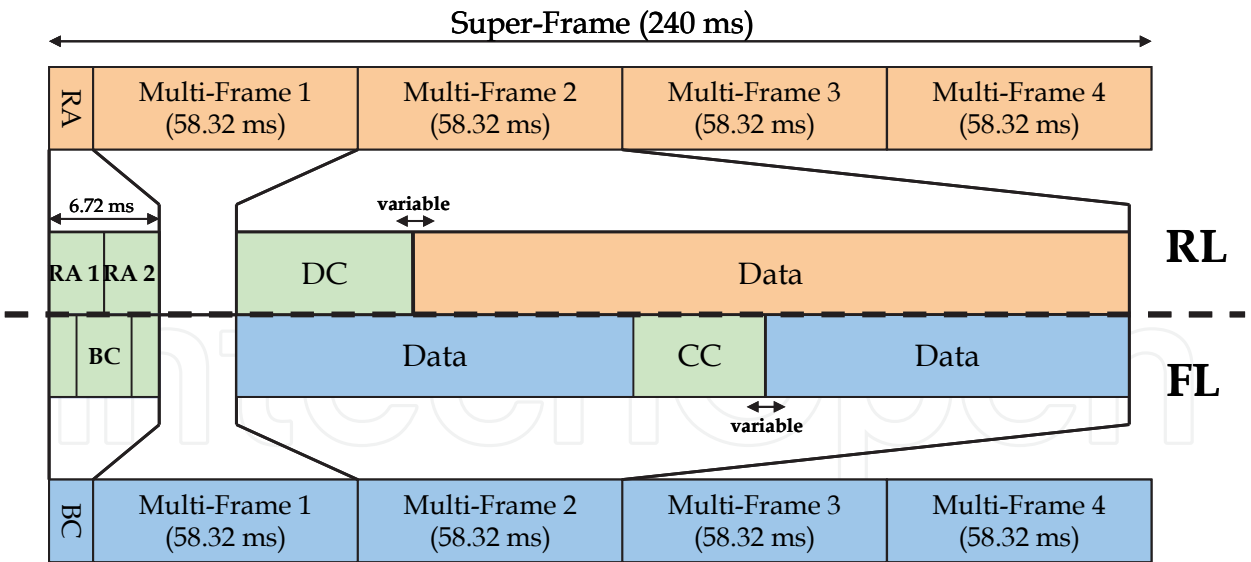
Super-Frame (240 ms)

RA

Multi-Frame 1 (58.32 ms)

Multi-Frame 2 (58.32 ms)

Multi-Frame 3 (58.32 ms)

Multi-Frame 4 (58.32 ms)

6.72 ms

variable

RA 1

RA 2

DC

Data

RL

BC

Data

CC

Data

FL

variable

BC

Multi-Frame 1 (58.32 ms)

Multi-Frame 2 (58.32 ms)

Multi-Frame 3 (58.32 ms)

Multi-Frame 4 (58.32 ms)